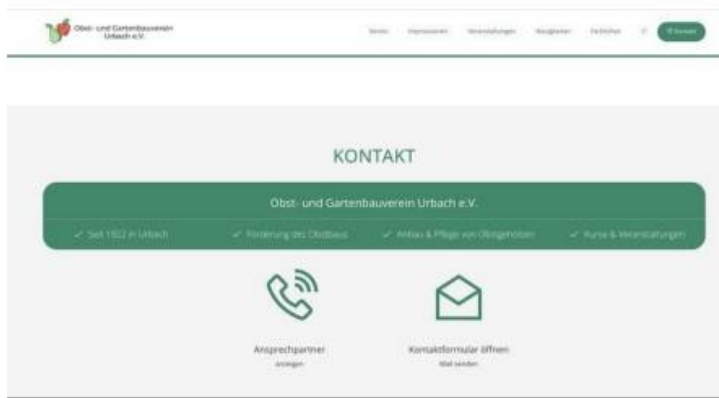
Obst- und Gartenbauverein Urbach e.V.

Verein Impressionen Veranstaltungen Neuigkeiten Fachliches Kontakt

KONTAKT

Obst- und Gartenbauverein Urbach e.V.

✓ Seit 1922 in Urbach ✓ Förderung des Obstbaus ✓ Anbau & Pflege von Obstgehölzen ✓ Kurse & Veranstaltungen

Ansprechpartner
anzeigen

Kontaktformular öffnen
Mail senden